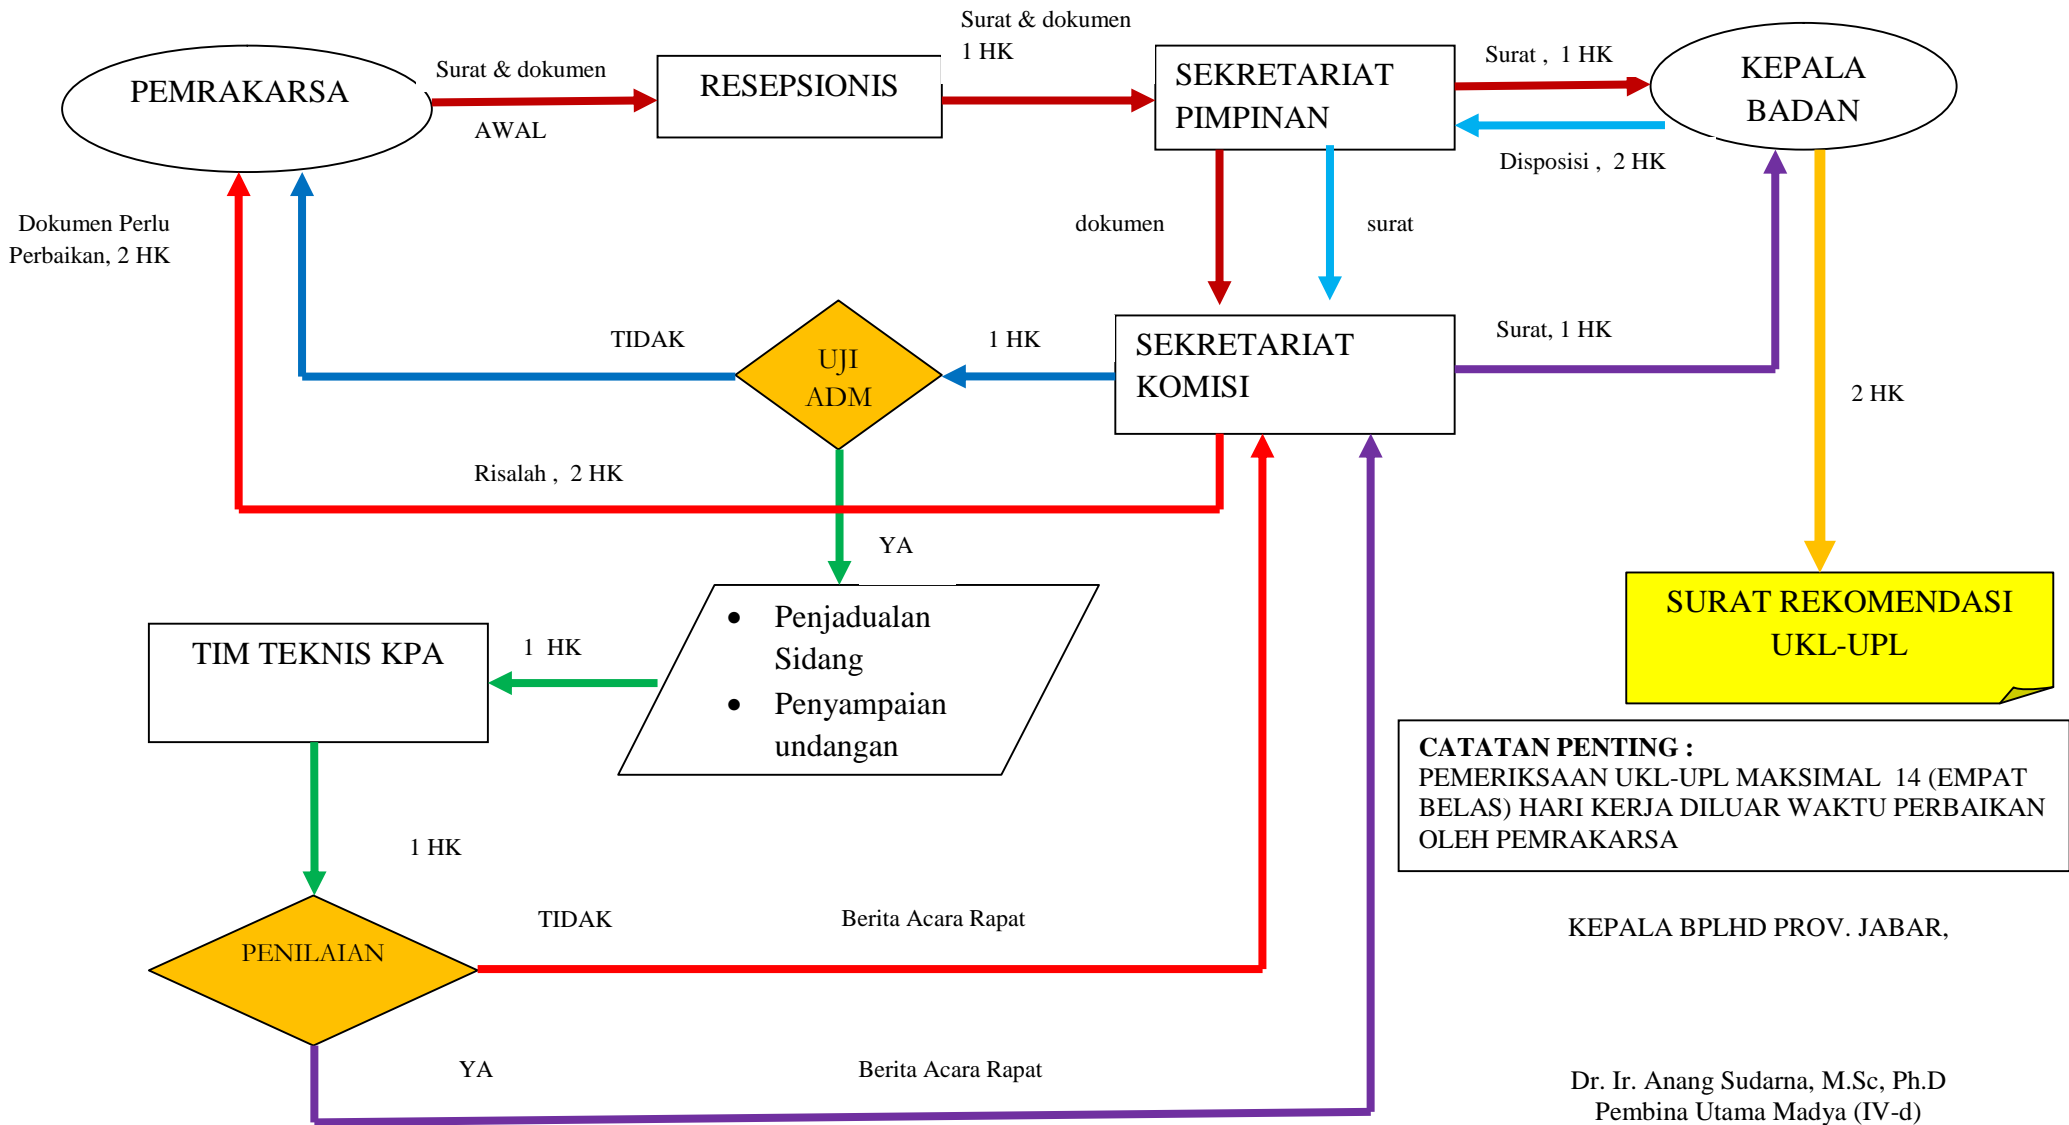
PEMRAKARSA

Surat & dokumen

AWAL

RESEPSIONIS

Surat & dokumen 1 HK

SEKRETARIAT PIMPINAN

Surat , 1 HK

KEPALA BADAN

Disposisi , 2 HK

Dokumen Perlu Perbaikan, 2 HK

dokumen

surat

TIDAK

UJI ADM

1 HK

SEKRETARIAT KOMISI

Surat, 1 HK

2 HK

Risalah , 2 HK

YA

SURAT REKOMENDASI UKL-UPL

TIM TEKNIS KPA

1 HK

• Penjadualan Sidang
• Penyampaian undangan

CATATAN PENTING :
PEMERIKSAAN UKL-UPL MAKSIMAL 14 (EMPAT BELAS) HARI KERJA DILUAR WAKTU PERBAIKAN OLEH PEMRAKARSA

1 HK

TIDAK

Berita Acara Rapat

KEPALA BPLHD PROV. JABAR,

PENILAIAN

YA

Berita Acara Rapat

Dr. Ir. Anang Sudarna, M.Sc, Ph.D
Pembina Utama Madya (IV-d)